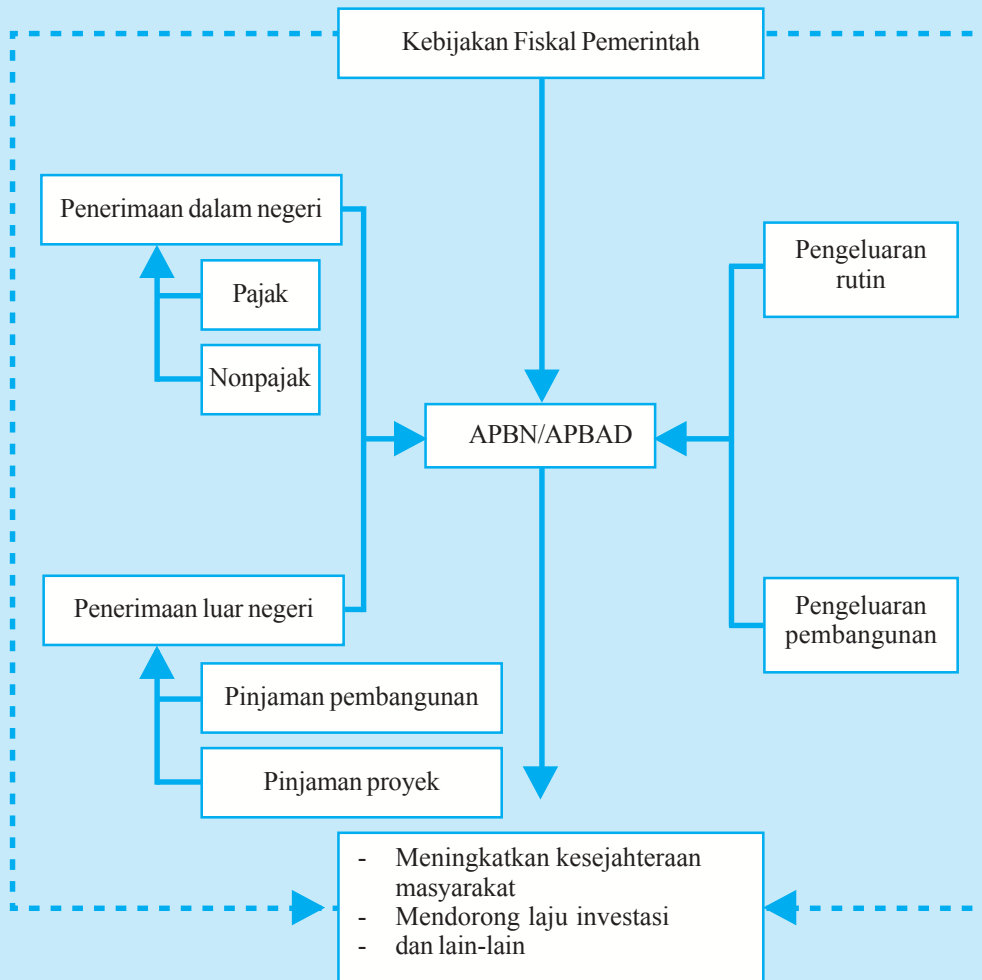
Kebijakan Fiskal Pemerintah

Penerimaan dalam negeri

Pajak

Nonpajak

Pengeluaran rutin

APBN/APBAD

Penerimaan luar negeri

Pengeluaran pembangunan

Pinjaman pembangunan

Pinjaman proyek

- Meningkatkan kesejahteraan masyarakat
- Mendorong laju investasi
- dan lain-lain